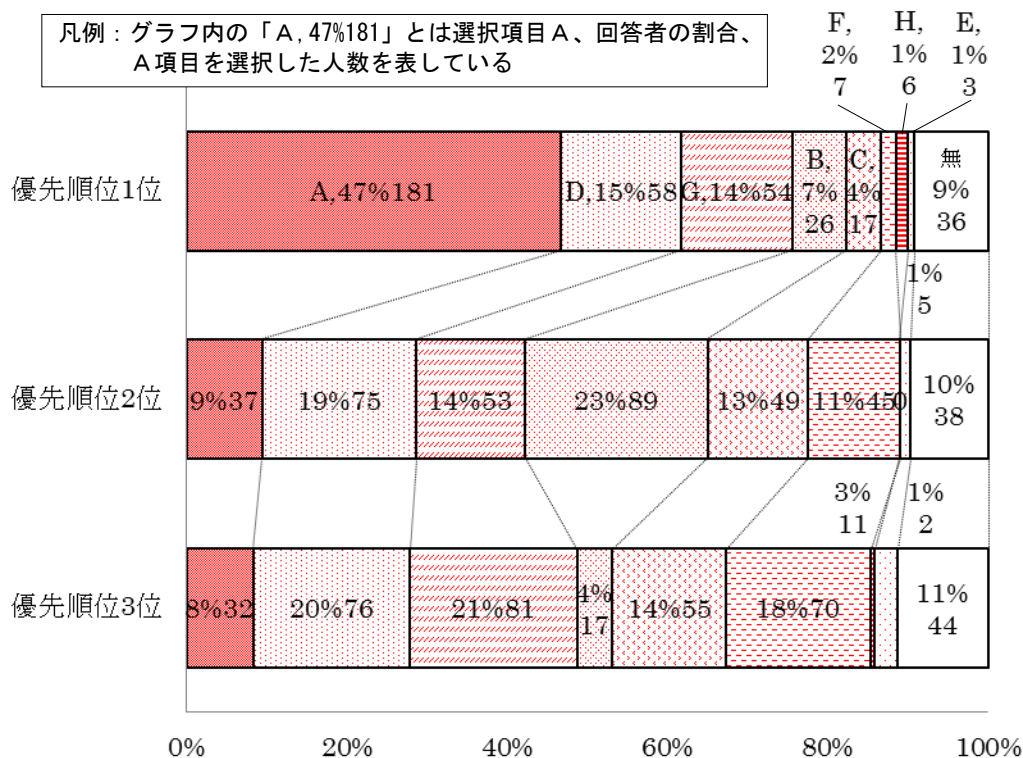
凡例：グラフ内の「A，47%181」とは選択項目A、回答者の割合、A項目を選択した人数を表している

F, 2% 7
H, 1% 6
E, 1% 3

優先順位1位
A,47%181
D,15%58
G,14%54
B, 7% 26
C, 4% 17
無 9% 36

1% 5

優先順位2位
9%37
19%75
14%53
23%89
13%49
11%450
10% 38

3% 11
1% 2

優先順位3位
8%32
20%76
21%81
4% 17
14%55
18%70
11% 44

0%
20%
40%
60%
80%
100%